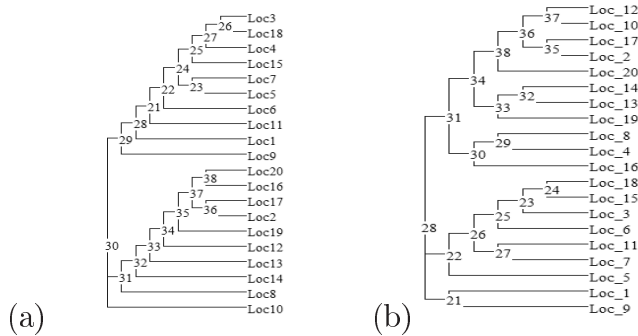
26 Loc3
27 Loc18
25 Loc4
Loc15
24 Loc7
22 23 Loc5
21 Loc6
28 Loc11
29 Loc1
Loc9
38 Loc20
Loc16
37 Loc17
35 36 Loc2
34 Loc19
33 Loc12
32 Loc13
31 Loc14
Loc8
30 Loc10
(a)

37 Loc_12
36 Loc_10
35 Loc_17
38 Loc_2
Loc_20
34 32 Loc_14
33 Loc_13
Loc_19
31 29 Loc_8
30 Loc_4
Loc_16
24 Loc_18
23 Loc_15
25 Loc_3
26 Loc_6
28 27 Loc_11
22 Loc_7
Loc_5
21 Loc_1
Loc_9
(b)